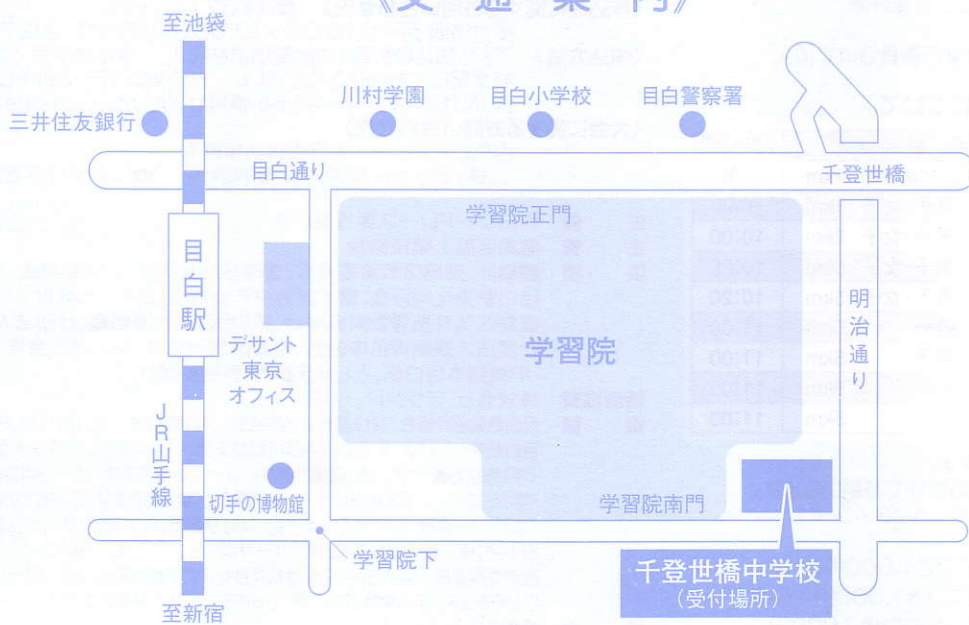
《交 通 案 内》

至池袋

三井住友銀行

川村学園

目白小学校

目白警察署

目白通り

千登世橋

目白駅

学習院正門

学習院

明治通り

デサント東京オフィス

JR山手線

切手の博物館

学習院南門

学習院下

千登世橋中学校
(受付場所)

至新宿